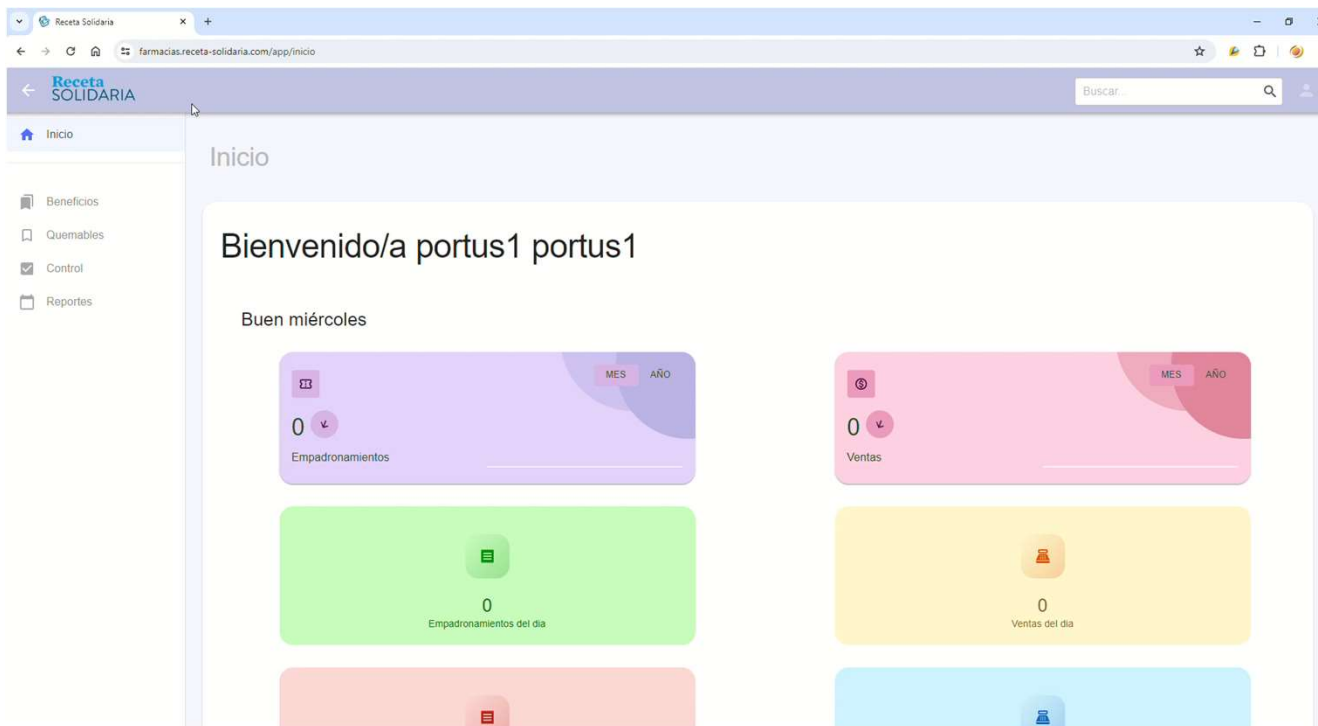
Receta Solidaria

farmacias.receta-solidaria.com/app/inicio

Receta SOLIDARIA

Buscar...

Inicio

Beneficios

Quemables

Control

Reportes

Inicio

Bienvenido/a portus1 portus1

Buen miércoles

MES AÑO

0

Empadronamientos

MES AÑO

0

Ventas

0

Empadronamientos del dia

0

Ventas del dia